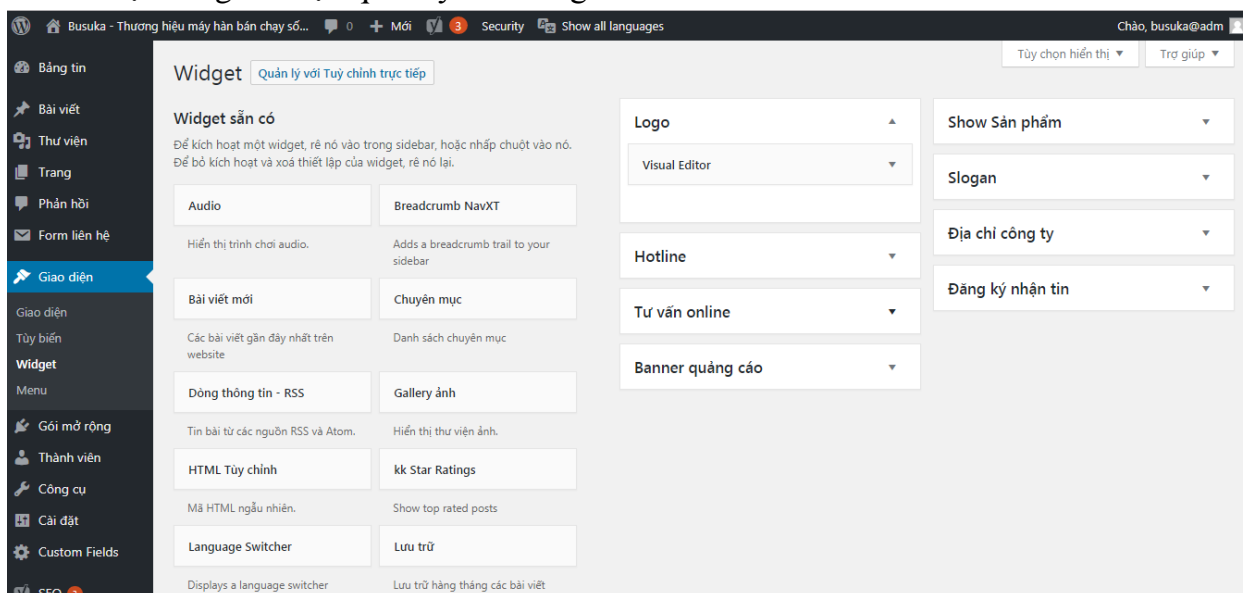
Busuka - Thương hiệu máy hàn bán chạy số... 0 Mới 3 Security Show all languages Chào, busuka@adm

Tùy chọn hiển thị ▼ Trợ giúp ▼

Bảng tin
Bài viết
Thư viện
Trang
Phản hồi
Form liên hệ
Giao diện
Giao diện
Tùy biến
Widget
Menu
Gói mở rộng
Thành viên
Công cụ
Cài đặt
Custom Fields
SEO 2

Widget Quản lý với Tuỳ chỉnh trực tiếp

Widget sẵn có
Để kích hoạt một widget, rê nó vào trong sidebar, hoặc nhấp chuột vào nó. Để bỏ kích hoạt và xoá thiết lập của widget, rê nó lại.

| Audio | Breadcrumb NavXT |
|---|---|
| Hiển thị trình chơi audio. | Adds a breadcrumb trail to your sidebar |
| Bài viết mới | Chuyên mục |
| Các bài viết gần đây nhất trên website | Danh sách chuyên mục |
| Dòng thông tin - RSS | Gallery ảnh |
| Tin bài từ các nguồn RSS và Atom. | Hiển thị thư viện ảnh. |
| HTML Tùy chỉnh | kk Star Ratings |
| Mã HTML ngẫu nhiên. | Show top rated posts |
| Language Switcher | Lưu trữ |
| Displays a language switcher | Lưu trữ hàng tháng các bài viết |

Logo
Visual Editor
Hotline
Tư vấn online
Banner quảng cáo

Show Sản phẩm
Slogan
Địa chỉ công ty
Đăng ký nhận tin